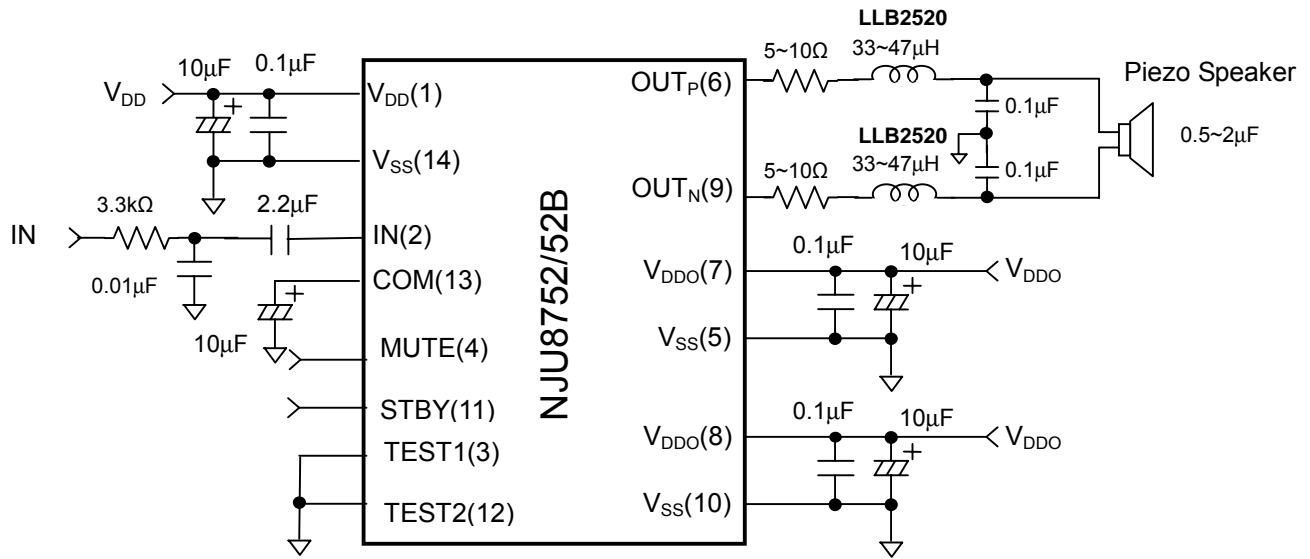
LLB2520

$V_{DD}$

10μF

0.1μF

$V_{DD}(1)$

$V_{SS}(14)$

3.3kΩ

2.2μF

IN

IN(2)

0.01μF

COM(13)

10μF

MUTE(4)

STBY(11)

TEST1(3)

TEST2(12)

NJU8752/52B

5~10Ω

33~47μH

$OUT_P(6)$

0.1μF

LLB2520

5~10Ω

33~47μH

0.1μF

$OUT_N(9)$

Piezo Speaker

0.5~2μF

0.1μF

10μF

$V_{DDO}(7)$

$V_{DDO}$

$V_{SS}(5)$

0.1μF

10μF

$V_{DDO}(8)$

$V_{DDO}$

$V_{SS}(10)$